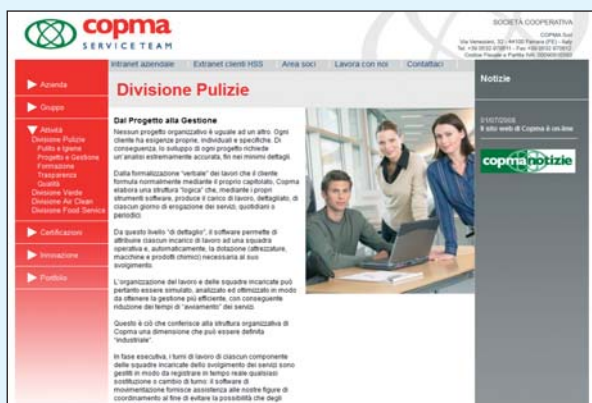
copma
SERVICE TEAM

SOCIETÀ COOPERATIVA
COPMA Scrl
Via Veneziani, 32 - 44100 Ferrara (FE) - Italy
Tel. +39 0532 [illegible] - Fax +39 0532 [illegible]
Codice Fiscale e Partita IVA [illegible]

Intranet aziendale | Extranet clienti HSS | Area soci | Lavora con noi | Contattaci

Azienda
Gruppo
Attività
Divisione Pulizie
Pulito e Igiene
Progetto e Gestione
Formazione
Trasparenza
Qualità
Divisione Verde
Divisione Air Clean
Divisione Food Service
Certificazioni
Innovazione
Portfolio

Divisione Pulizie

Dal Progetto alla Gestione

Nessun progetto organizzativo è uguale ad un altro. Ogni cliente ha esigenze proprie, individuali e specifiche. Di conseguenza, lo sviluppo di ogni progetto richiede un'analisi estremamente accurata, fin nei minimi dettagli.

Dalla formalizzazione "verbale" dei lavori che il cliente formula normalmente mediante il proprio capitolato, Copma elabora una struttura "logica" che, mediante i propri strumenti software, produce il carico di lavoro, dettagliato, di ciascun giorno di erogazione dei servizi, quotidiani o periodici.

Da questo livello "di dettaglio", il software permette di attribuire ciascun incarico di lavoro ad una squadra operativa e, automaticamente, la dotazione (attrezzature, macchine e prodotti chimici) necessaria al suo svolgimento.

L'organizzazione del lavoro e delle squadre incaricate può pertanto essere simulato, analizzato ed ottimizzato in modo da ottenere la gestione più efficiente, con conseguente riduzione dei tempi di "avviamento" dei servizi.

Questo è ciò che conferisce alla struttura organizzativa di Copma una dimensione che può essere definita "industriale".

In fase esecutiva, i turni di lavoro di ciascun componente delle squadre incaricate dello svolgimento dei servizi sono gestiti in modo da registrare in tempo reale qualsiasi sostituzione o cambio di turno: il software di movimentazione fornisce assistenza alle nostre figure di coordinamento al fine di evitare la possibilità che degli

Notizie

21/07/2008
Il sito web di Copma è on-line

copma notizie